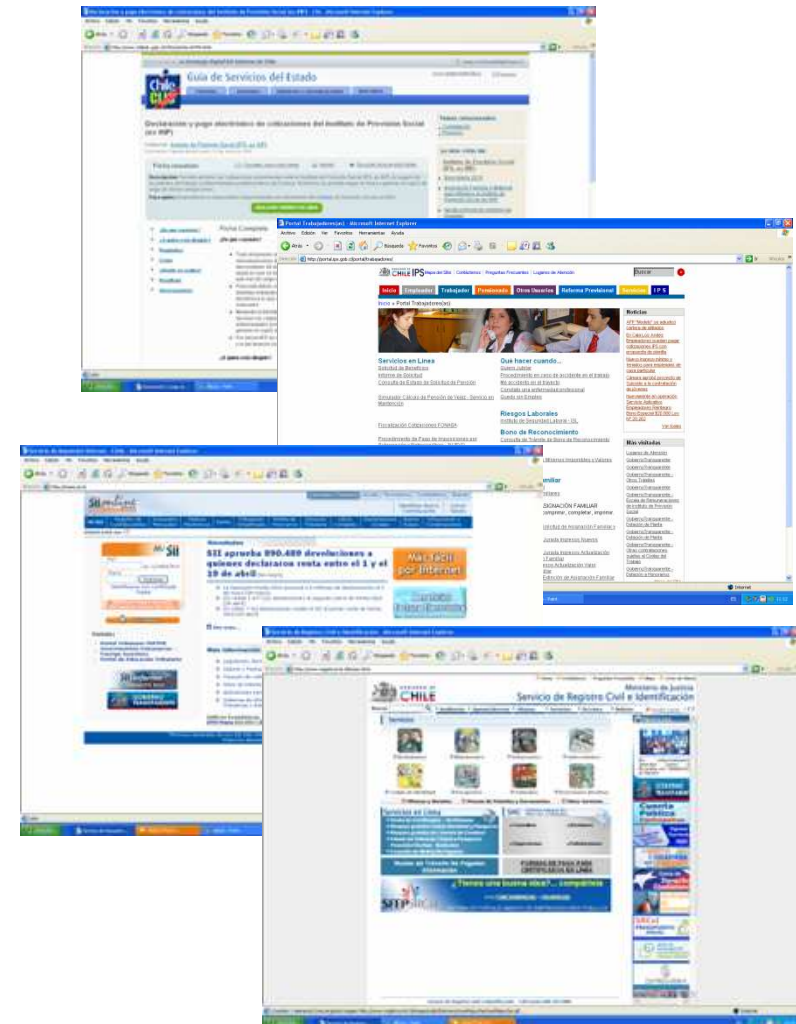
Guía de Servicios del Estado

Declaración y pago electrónico de cotizaciones del Instituto de Previsión Social (ex INP)

Portal Trabajadores(as) - Microsoft Internet Explorer

Archivo Edición Ver Favoritos Herramientas Ayuda

Búsqueda Favoritos

http://portal.ips.gob.cl/portal/trabajadores/

CHILE IPS

Inicio Empleador Trabajador Pensionado Otros Usuarios Reforma Previsional Servicios IPS

Buscar

Inicio » Portal Trabajadores(as)

Noticias

Servicios en Línea

Solicitud de Beneficios

Informe de Solicitud

Consulta de Estado de Solicitud de Pensión

Simulador Cálculo de Pensión de Vejez - Servicio en Mantención

Fiscalización Cotizaciones FONASA

Qué hacer cuando...

Quiero jubilar

Procedimiento en caso de accidente en el trabajo

Me accidenté en el trayecto

Consulta una enfermedad profesional

Riesgos Laborales

Instituto de Seguridad Laboral - ISL

Bono de Reconocimiento

Más visitados

Ver todas

SII aprueba 890.489 devoluciones a quienes declararon renta entre el 1 y el 19 de abril

Más fácil por Internet

ASIGNACIÓN FAMILIAR

Internet

Servicio de Registro Civil e Identificación

Ministerio de Justicia

Servicios

Servicios en Línea

Cuenta Pública

¿Tienes una buena idea? ... compártela

Internet